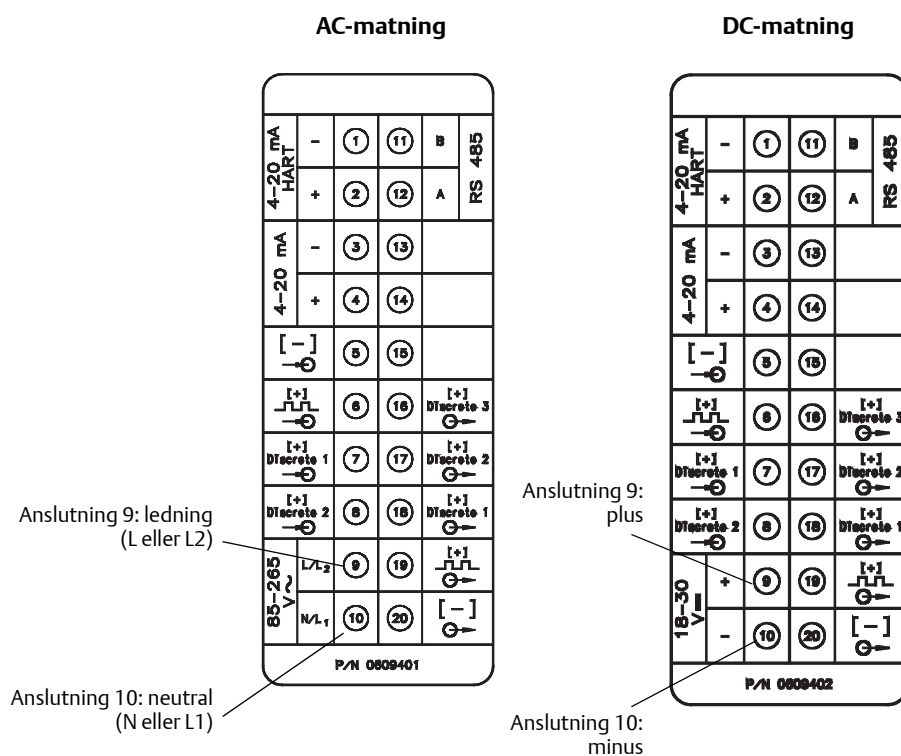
AC-matning

DC-matning

4–20 mA HART
–
①
⑪
B
RS 485
+
②
⑫
A
4–20 mA
–
③
⑬
+
④
⑭
[ – ]
⑤
⑮
[+]
⑥
⑯
[+] Discrete 3
[+] Discrete 1
⑦
⑰
[+] Discrete 2
[+] Discrete 2
⑧
⑱
[+] Discrete 1
85–265 V~
L/L2
⑨
⑲
[+]
N/L1
⑩
⑳
[ – ]
P/N 0809401

Anslutning 9: ledning (L eller L2)

Anslutning 10: neutral (N eller L1)

4–20 mA HART
–
①
⑪
B
RS 485
+
②
⑫
A
4–20 mA
–
③
⑬
+
④
⑭
[ – ]
⑤
⑮
[+]
⑥
⑯
[+] Discrete 3
[+] Discrete 1
⑦
⑰
[+] Discrete 2
[+] Discrete 2
⑧
⑱
[+] Discrete 1
18–30 V⎓
+
⑨
⑲
[+]
–
⑩
⑳
[ – ]
P/N 0809402

Anslutning 9: plus

Anslutning 10: minus